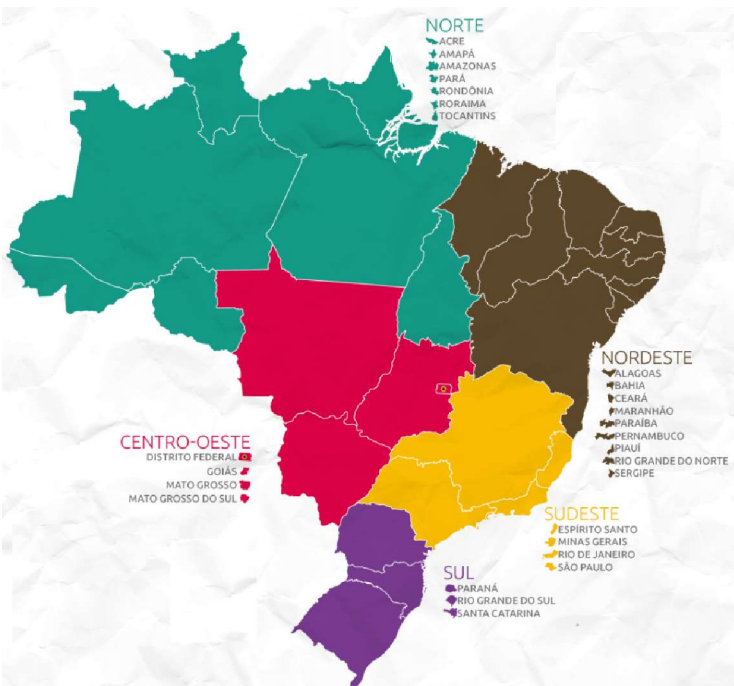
NORTE
ACRE
AMAPÁ
AMAZONAS
PARÁ
RONDÔNIA
RORAIMA
TOCANTINS

NORDESTE
ALAGOAS
BAHIA
CEARÁ
MARANHÃO
PARAÍBA
PERNAMBUCO
PIAUÍ
RIO GRANDE DO NORTE
SERGIPE

CENTRO-OESTE
DISTRITO FEDERAL
GOIÁS
MATO GROSSO
MATO GROSSO DO SUL

SUDESTE
ESPÍRITO SANTO
MINAS GERAIS
RIO DE JANEIRO
SÃO PAULO

SUL
PARANÁ
RIO GRANDE DO SUL
SANTA CATARINA